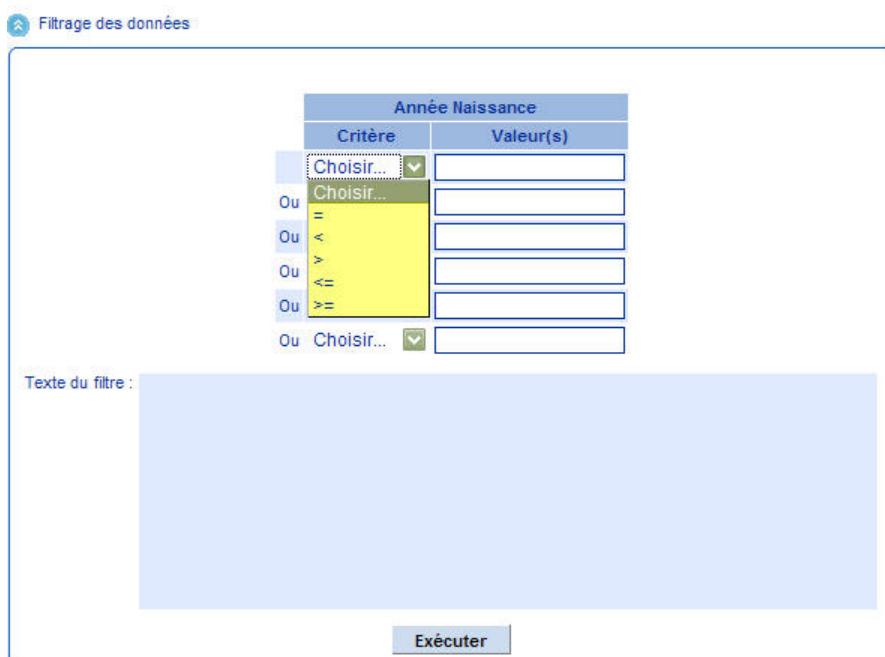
Filtrage des données

| | Année Naissance | |
|---|---|---|
| | Critère | Valeur(s) |
| | Choisir... | |
| Ou | Choisir... = < > <= >= | |
| Ou | | |
| Ou | | |
| Ou | | |
| Ou | Choisir... | |

Texte du filtre :

Exécuter